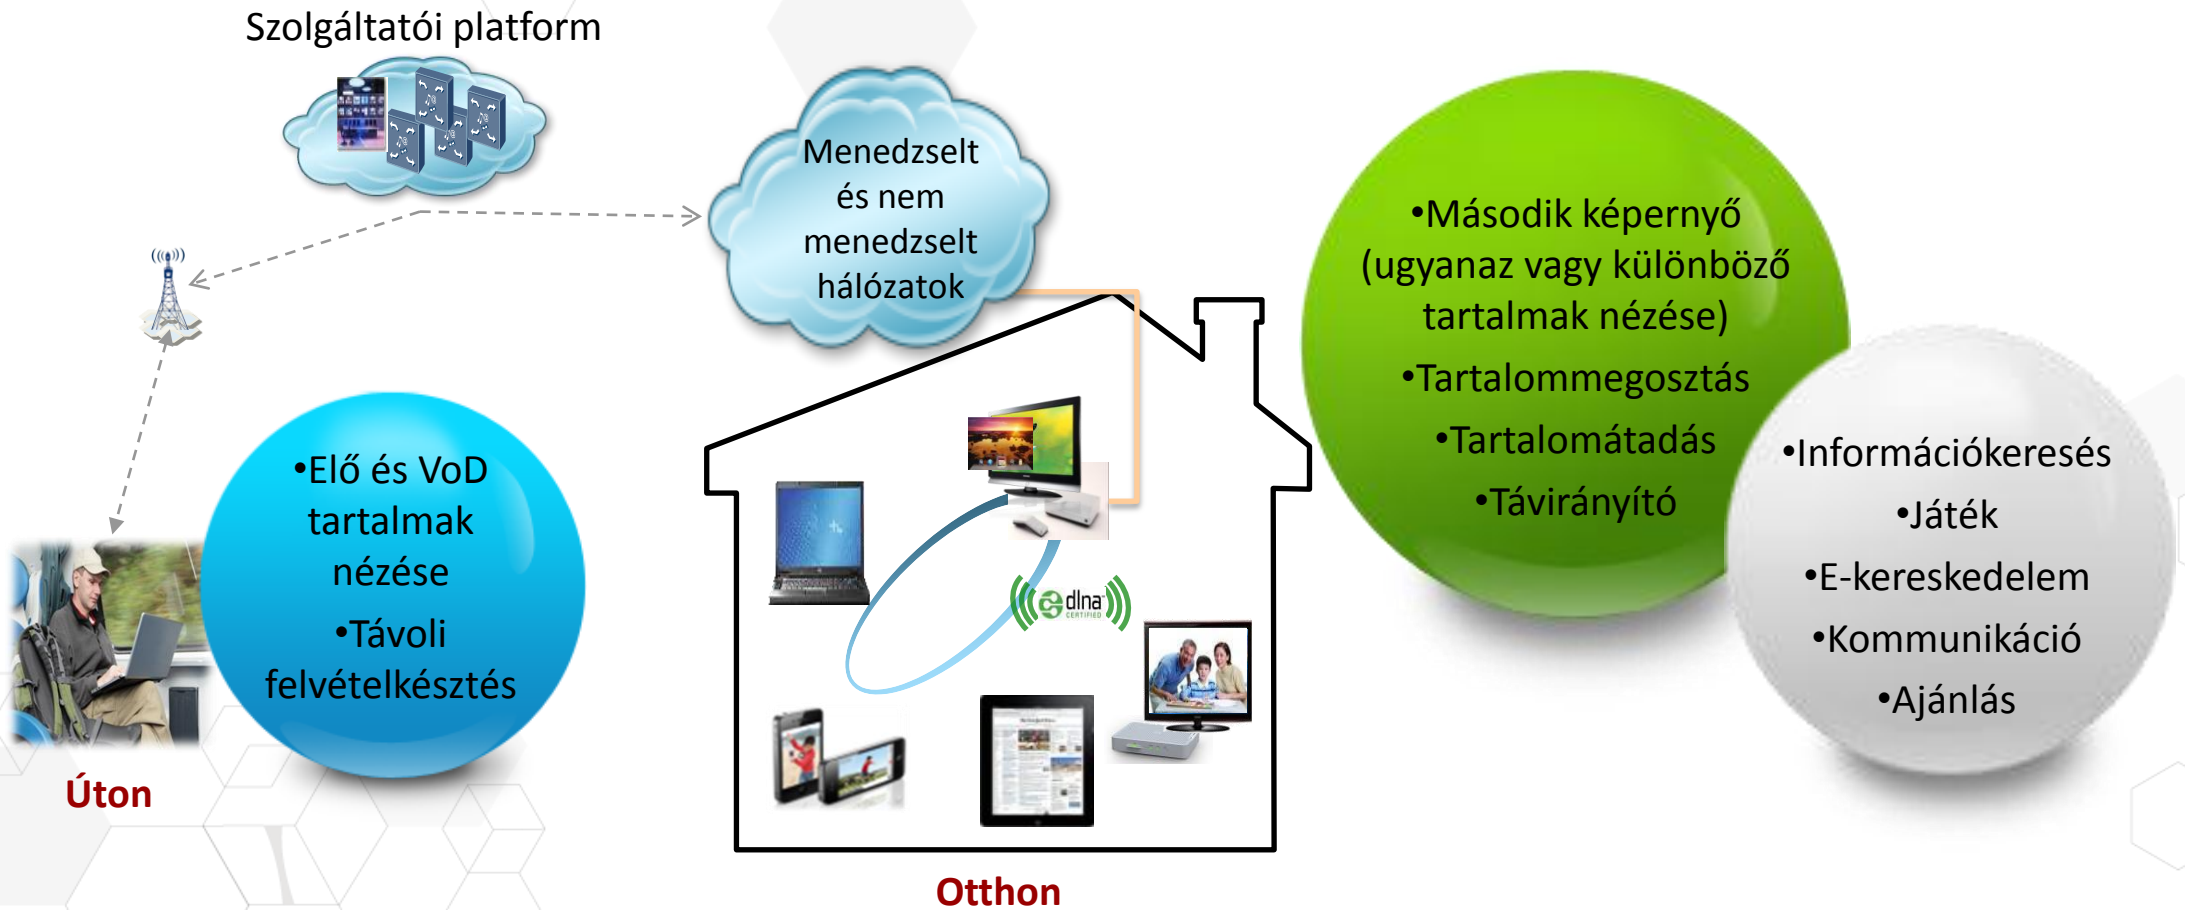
Szolgáltatói platform

Menedzselt és nem menedzselt hálózatok

•Második képernyő (ugyanaz vagy különböző tartalmak nézése)
•Tartalommegosztás
•Tartalomátadás
•Távirányító

•Információkeresés
•Játék
•E-kereskedelem
•Kommunikáció
•Ajánlás

•Elő és VoD tartalmak nézése
•Távoli felvételkésztés

dlna CERTIFIED

Úton

Otthon